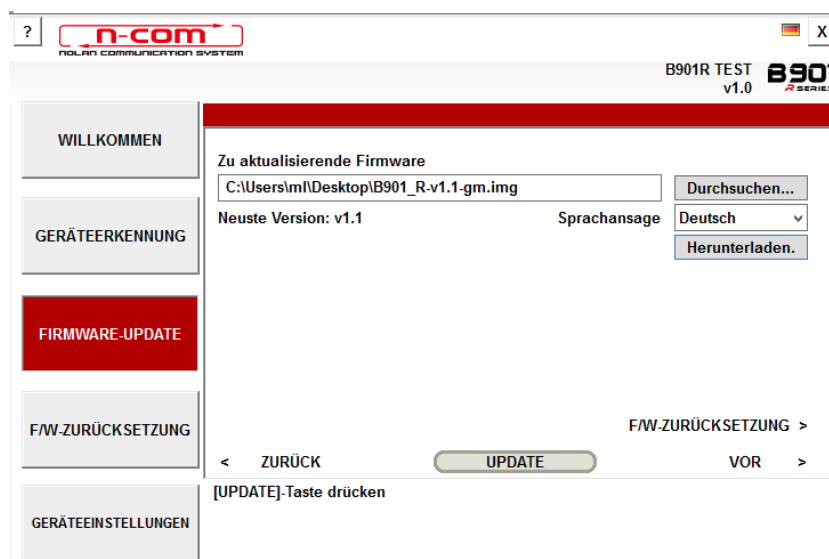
?
n-com
NOLAN COMMUNICATION SYSTEM
X
B901R TEST
v1.0
B901
R SERIES

WILLKOMMEN

GERÄTEERKENNUNG

FIRMWARE-UPDATE

F/W-ZURÜCKSETZUNG

GERÄTEEINSTELLUNGEN

Zu aktualisierende Firmware
C:\Users\ml\Desktop\B901_R-v1.1-gm.img
Durchsuchen...
Neuste Version: v1.1
Sprachansage
Deutsch
Herunterladen.

F/W-ZURÜCKSETZUNG >

< ZURÜCK
UPDATE
VOR >

[UPDATE]-Taste drücken